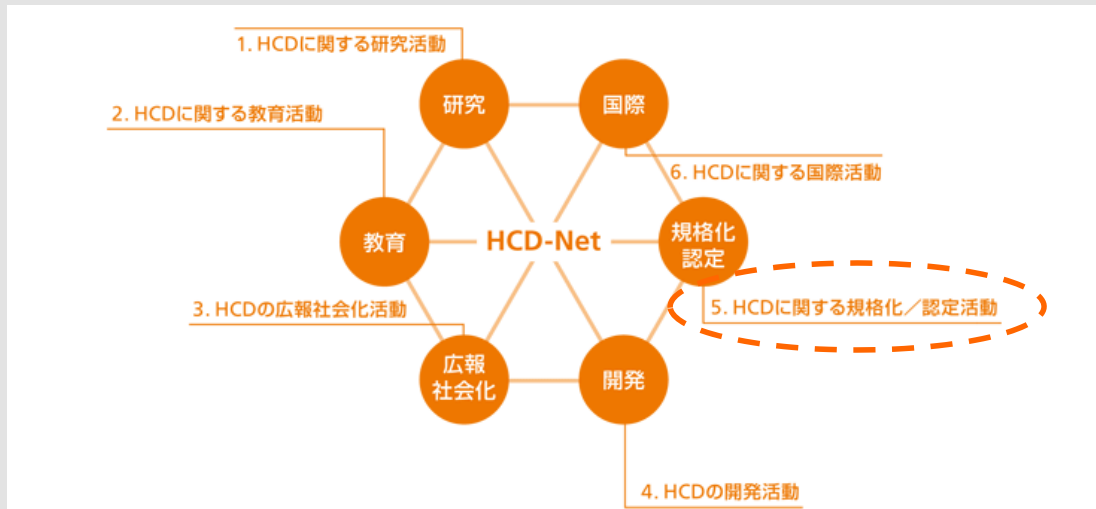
1. HCDに関する研究活動

研究

国際

2. HCDに関する教育活動

6. HCDに関する国際活動

教育

HCD-Net

規格化
認定

5. HCDに関する規格化／認定活動

3. HCDの広報社会化活動

広報
社会化

開発

4. HCDの開発活動